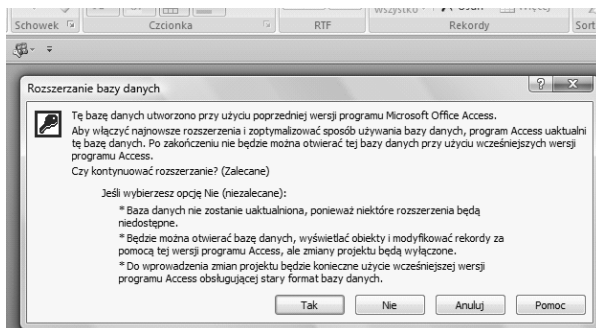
Schowek
Czcionka
RTF
Wszystko
Usuń
Więcej
Rekordy
Sort

Rozszerzanie bazy danych

Tę bazę danych utworzono przy użyciu poprzedniej wersji programu Microsoft Office Access.

Aby włączyć najnowsze rozszerzenia i zoptymalizować sposób używania bazy danych, program Access uaktualni tę bazę danych. Po zakończeniu nie będzie można otwierać tej bazy danych przy użyciu wcześniejszych wersji programu Access.

Czy kontynuować rozszerzanie? (Zalecane)

Jeśli wybierzesz opcję Nie (niezalecane):

* Baza danych nie zostanie uaktualniona, ponieważ niektóre rozszerzenia będą niedostępne.

* Będzie można otwierać bazę danych, wyświetlać obiekty i modyfikować rekordy za pomocą tej wersji programu Access, ale zmiany projektu będą wyłączone.

* Do wprowadzenia zmian projektu będzie konieczne użycie wcześniejszej wersji programu Access obsługującej stary format bazy danych.

Tak
Nie
Anuluj
Pomoc